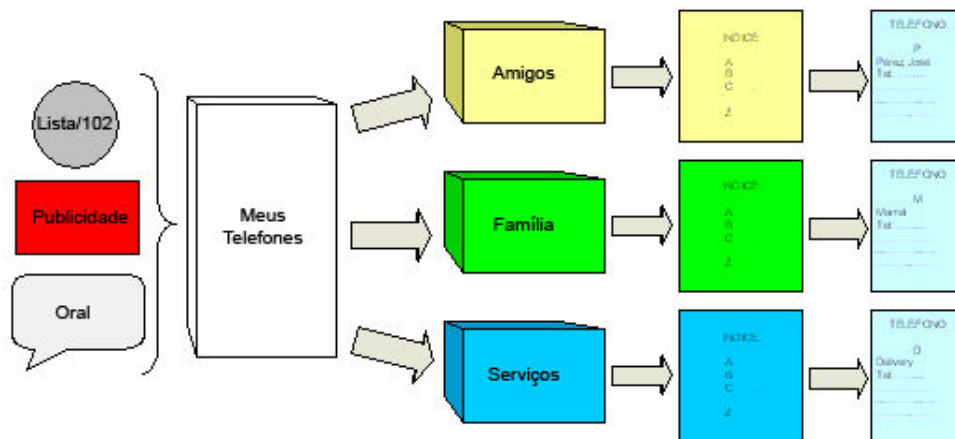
Lista/102

Publicidade

Oral

Meus Telefones

Amigos

ÍNDICE
A
B
C
Z

TELEFONO
P
Pérez José
Tel: ..........

Família

ÍNDICE
A
B
C
Z

TELEFONO
M
Mamá
Tel: ..........

Serviços

ÍNDICE
A
B
C
Z

TELEFONO
D
Delivery
Tel: ..........